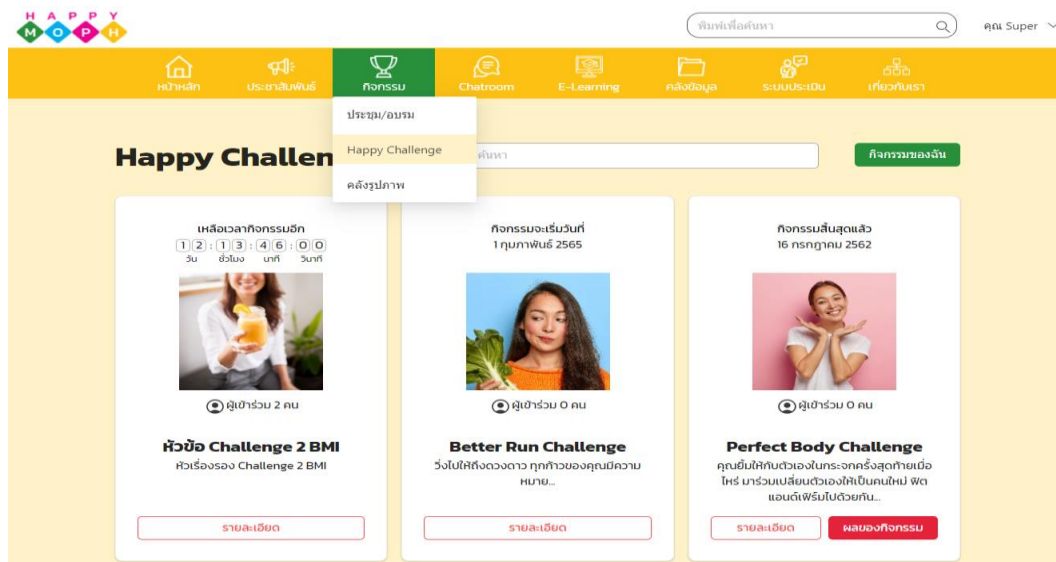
HAPPY
MOPH

พิมพ์เพื่อค้นหา

คุณ Super

หน้าหลัก
ประชาสัมพันธ์
กิจกรรม
Chatroom
E-Learning
คลังข้อมูล
ระบบประเมิน
เกี่ยวกับเรา

ประชุม/อบรม
Happy Challenge
คลังรูปภาพ

Happy Challen

ค้นหา

กิจกรรมของฉัน

เหลือเวลากิจกรรมอีก
12 : 13 : 46 : 00
วัน ชั่วโมง นาที วินาที

ผู้เข้าร่วม 2 คน

หัวข้อ Challenge 2 BMI
หัวเรื่องรอง Challenge 2 BMI

รายละเอียด

กิจกรรมจะเริ่มวันที่
1 กุมภาพันธ์ 2565

ผู้เข้าร่วม 0 คน

Better Run Challenge
วิ่งไปให้ถึงดวงดาว ทุกก้าวของคุณมีความหมาย...

รายละเอียด

กิจกรรมสิ้นสุดแล้ว
16 กรกฎาคม 2562

ผู้เข้าร่วม 0 คน

Perfect Body Challenge
คุณยิ้มให้กับตัวเองในกระจกครั้งสุดท้ายเมื่อไหร่ มาร่วมเปลี่ยนตัวเองให้เป็นคนใหม่ ฟิต แอนด์เฟิร์มไปด้วยกัน...

รายละเอียด
ผลของกิจกรรม